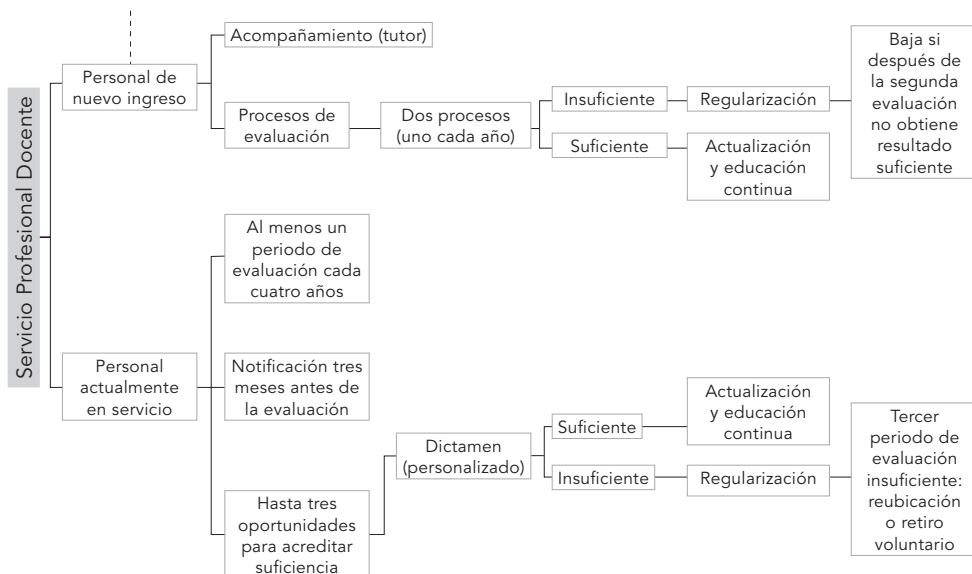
Servicio Profesional Docente

Personal de nuevo ingreso

Acompañamiento (tutor)

Procesos de evaluación

Dos procesos (uno cada año)

Insuficiente

Regularización

Baja si después de la segunda evaluación no obtiene resultado suficiente

Suficiente

Actualización y educación continua

Personal actualmente en servicio

Al menos un periodo de evaluación cada cuatro años

Notificación tres meses antes de la evaluación

Hasta tres oportunidades para acreditar suficiencia

Dictamen (personalizado)

Suficiente

Actualización y educación continua

Insuficiente

Regularización

Tercer periodo de evaluación insuficiente: reubicación o retiro voluntario